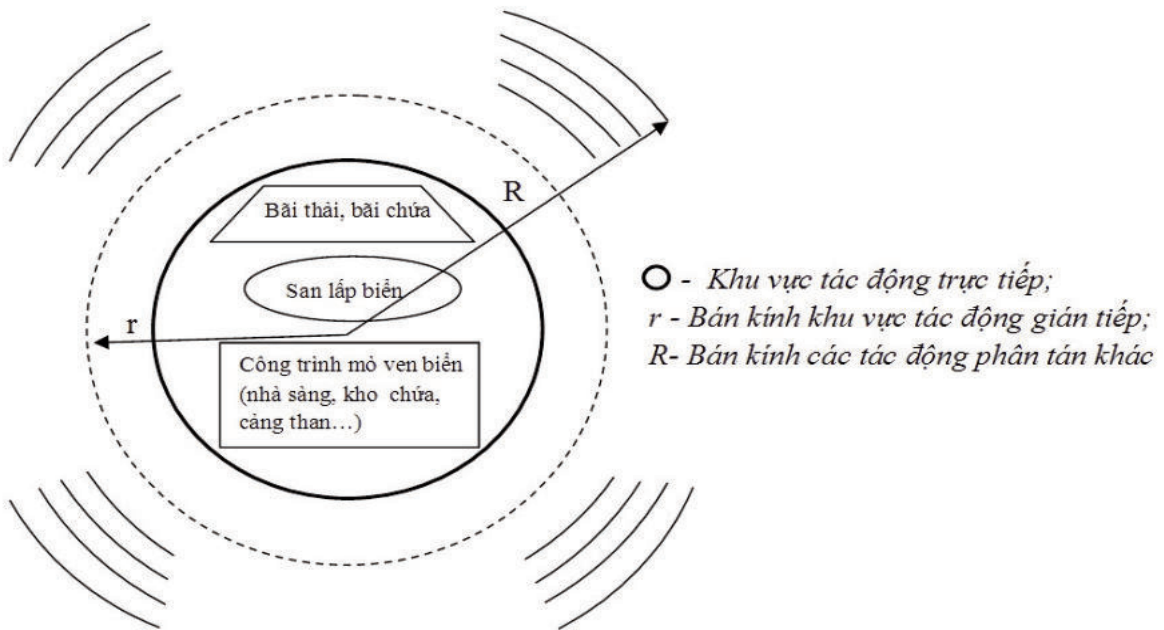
R

Bãi thải, bãi chứa

San lấp biển

r

Công trình mỏ ven biển (nhà sàng, kho chứa, cảng than…)

O - Khu vực tác động trực tiếp;
r - Bán kính khu vực tác động gián tiếp;
R- Bán kính các tác động phân tán khác